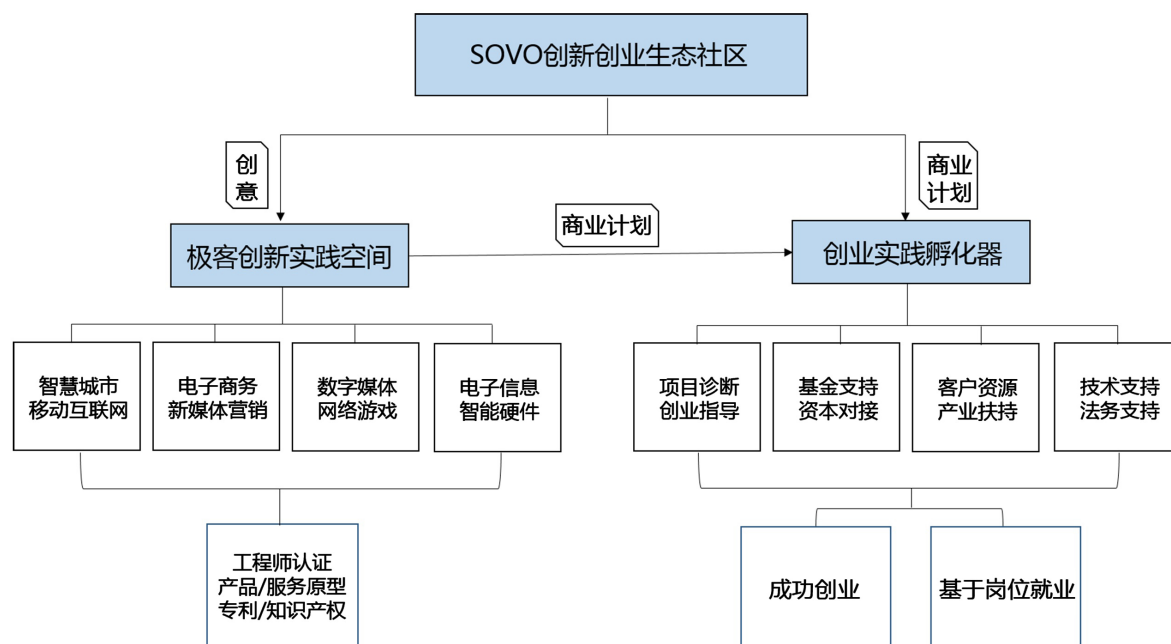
SOVO创新创业生态社区

创意

商业计划

商业计划

极客创新实践空间

创业实践孵化器

智慧城市
移动互联网

电子商务
新媒体营销

数字媒体
网络游戏

电子信息
智能硬件

项目诊断
创业指导

基金支持
资本对接

客户资源
产业扶持

技术支持
法务支持

工程师认证
产品/服务原型
专利/知识产权

成功创业

基于岗位就业